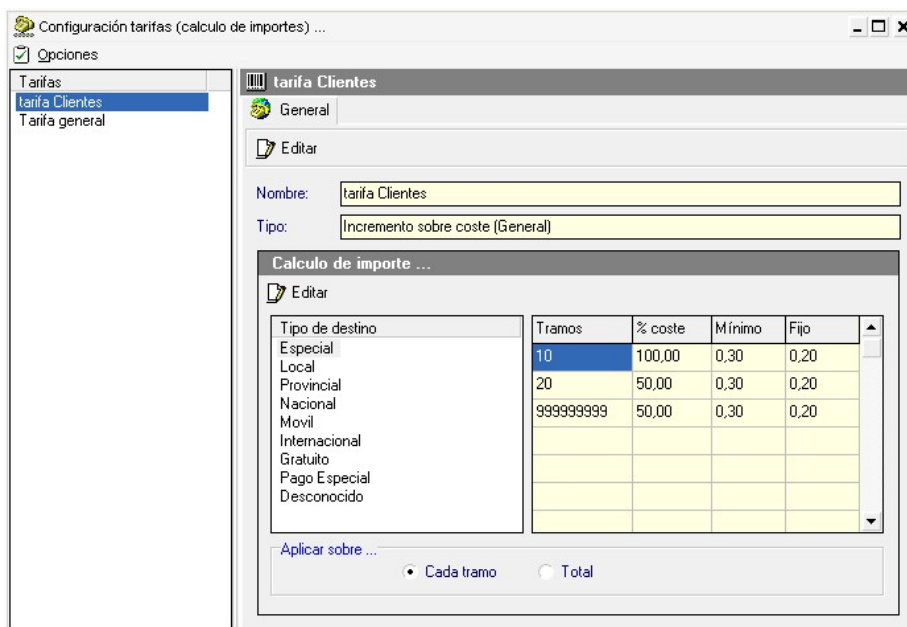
Configuración tarifas (calculo de importes) ...

Opciones

Tarifas
tarifa Clientes
Tarifa general

tarifa Clientes

General

Editar

Nombre: tarifa Clientes
Tipo: Incremento sobre coste (General)

Calculo de importe ...

Editar

Tipo de destino
Especial
Local
Provincial
Nacional
Movil
Internacional
Gratuito
Pago Especial
Desconocido

| Tramos | % coste | Mínimo | Fijo |
|---|---|---|---|
| 10 | 100,00 | 0,30 | 0,20 |
| 20 | 50,00 | 0,30 | 0,20 |
| 999999999 | 50,00 | 0,30 | 0,20 |

Aplicar sobre ...
Cada tramo
Total